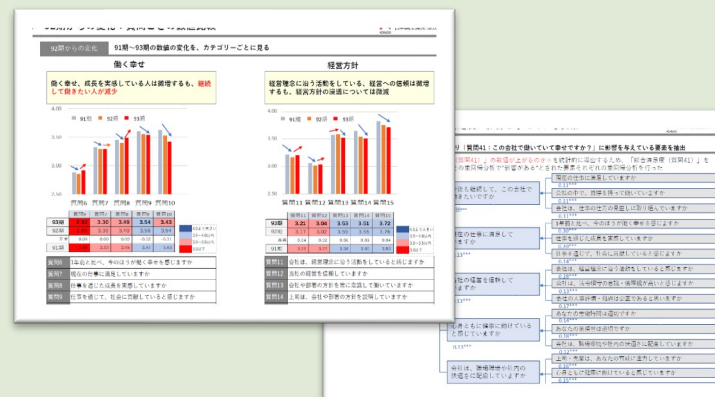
92期からの変化　91期～93期の数値の変化を、カテゴリーごとに見る

働く幸せ

働く幸せ、成長を実感している人は微増するも、継続して働きたい人が減少

91期　92期　93期

質問6　質問7　質問8　質問10

| | 質問6 | 質問7 | 質問8 | 質問10 |
|---|---|---|---|---|
| 93期 | 3.36 | 3.30 | 3.49 | 3.54 | 3.43 |
| 92期 | 3.28 | 3.32 | 3.45 | 3.59 | 3.54 |
| | 0.04 | 0.00 | 0.04 | -0.11 |
| | 0.04 | -0.06 | 0.03 | -0.05 |

質問6　1年後も、今の会社で働いていると思いますか
質問7　現在の仕事に満足していますか
質問8　仕事を通じた成長を実感していますか
質問10　仕事を通じて、社会に貢献していると感じますか

経営方針

経営理念に沿う活動をしている、経営への信頼は微増するも、経営方針の浸透については微減

質問11　質問12　質問13　質問14　質問15

| | 質問11 | 質問12 | 質問13 | 質問14 | 質問15 |
|---|---|---|---|---|---|
| 93期 | 3.21 | 3.04 | 3.53 | 3.51 | 3.72 |
| 92期 | 3.17 | 3.00 | 3.55 | 3.55 | 3.76 |

質問11　会社は、経営理念に沿う活動をしていると感じますか
質問12　当社の経営を信頼していますか
質問13　会社や部署の方針を常に意識して働いていますか
質問14　上司は、会社や部署の方針を説明していますか

り「質問41：この会社で働いていて幸せですか？」に影響を与えている要素を抽出

「質問41」への影響が上がるのかを統計的に推定する上、「総合満足度（質問41）」をの重回帰分析で影響度の高い要素を行った

今の会社で働いていますか
1年後も継続して、この会社で働いていますか
現在の仕事に満足していますか
仕事を通じた成長を実感していますか
現在の職場に満足していますか
あなたの直属上司は適切ですか
会社や部署の方針を説明していますか
会社は、健康経営や社内の快適性に配慮していますか
上司・先輩は、あなたの育成に注力していますか
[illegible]